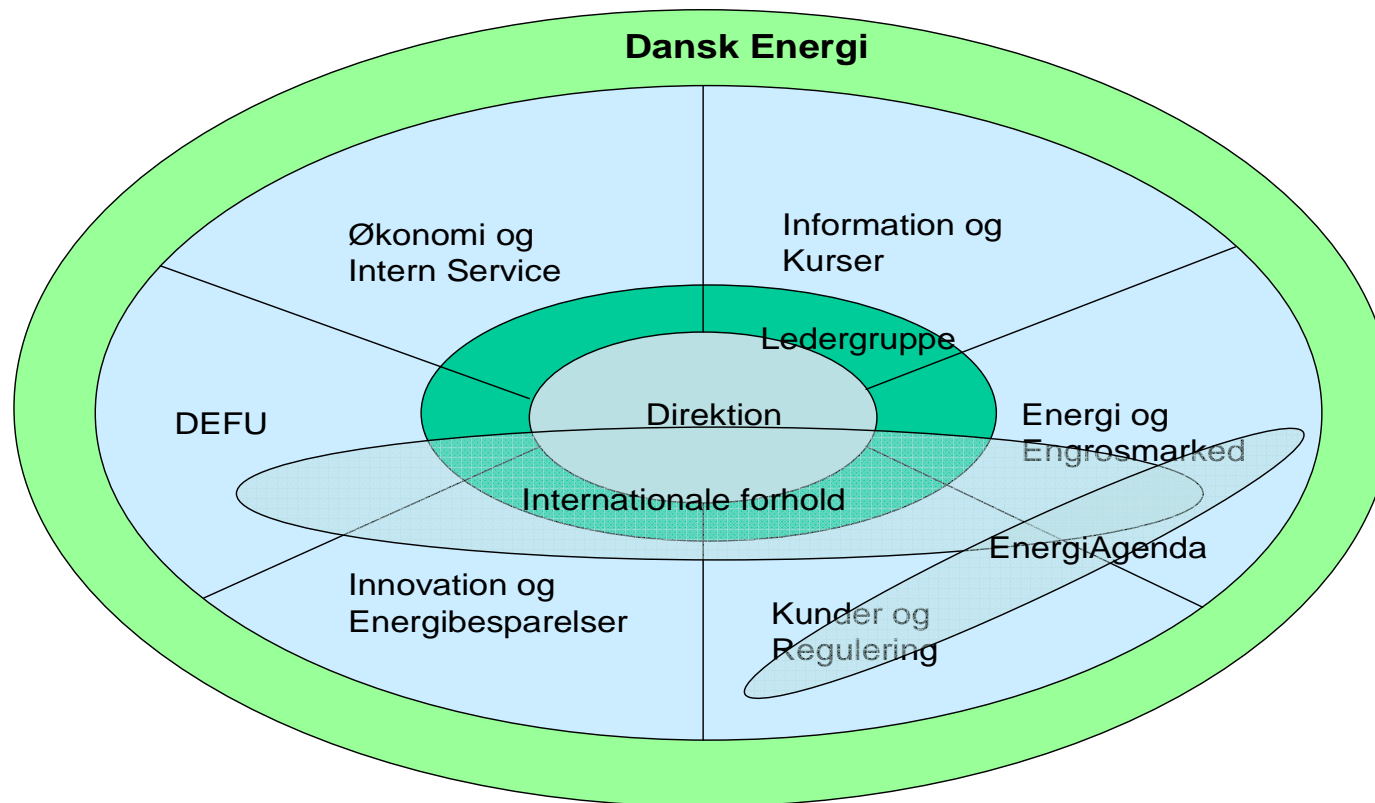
Dansk Energi

Økonomi og Intern Service

Information og Kurser

Ledergruppe

DEFU

Direktion

Energi og Engrosmarked

Internationale forhold

EnergiAgenda

Innovation og Energibesparelser

Kunder og Regulering